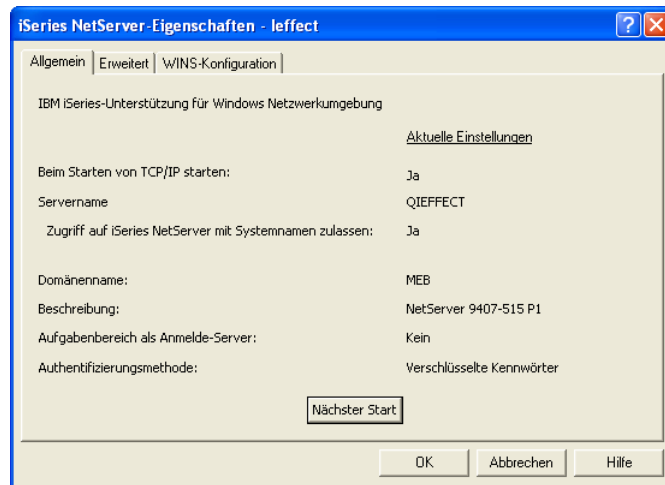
iSeries NetServer-Eigenschaften - leffect

?

X

Allgemein | Erweitert | WINS-Konfiguration

IBM iSeries-Unterstützung für Windows Netzwerkumgebung

Aktuelle Einstellungen

| | |
|---|---|
| Beim Starten von TCP/IP starten: | Ja |
| Servername | QIEFFECT |
| Zugriff auf iSeries NetServer mit Systemnamen zulassen: | Ja |
| Domänenname: | MEB |
| Beschreibung: | NetServer 9407-515 P1 |
| Aufgabenbereich als Anmelde-Server: | Kein |
| Authentifizierungsmethode: | Verschlüsselte Kennwörter |

Nächster Start

OK | Abbrechen | Hilfe